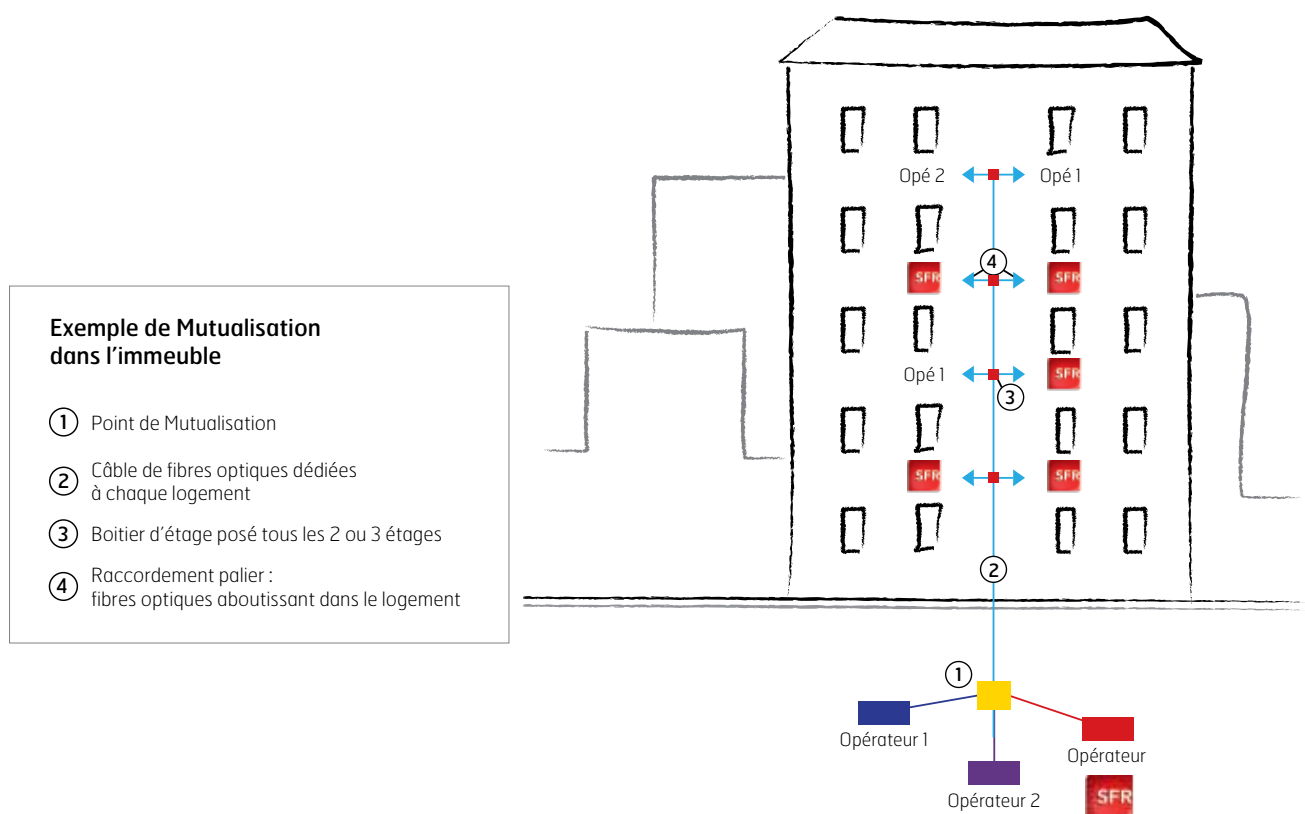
Exemple de Mutualisation dans l'immeuble

1 Point de Mutualisation

2 Câble de fibres optiques dédiées à chaque logement

3 Boitier d'étage posé tous les 2 ou 3 étages

4 Raccordement palier : fibres optiques aboutissant dans le logement

Opé 2
Opé 1
4
SFR
SFR
Opé 1
3
SFR
SFR
SFR
2
1
Opérateur 1
Opérateur
Opérateur 2
SFR